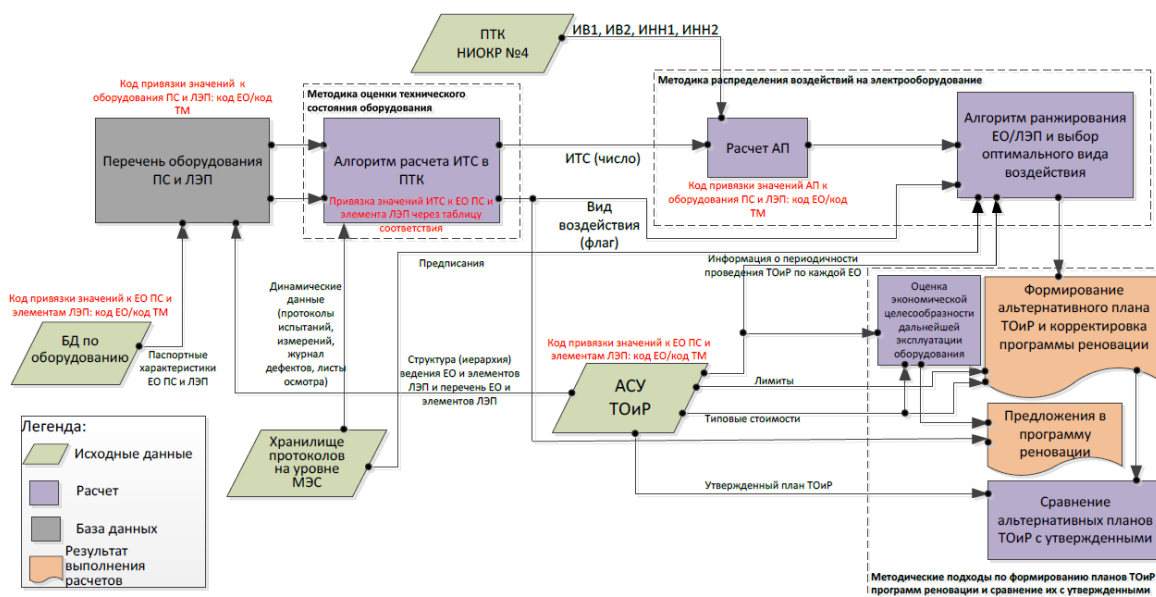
ПТК
НИОКР №4

ИВ1, ИВ2, ИНН1, ИНН2

Код привязки значений к оборудованию ПС и ЛЭП: код ЕО/код ТМ

Методика оценки технического состояния оборудования

Методика распределения воздействий на электрооборудование

Перечень оборудования ПС и ЛЭП

Алгоритм расчета ИТС в ПТК

Привязка значений ИТС к ЕО ПС и элемента ЛЭП через таблицу соответствия

ИТС (число)

Расчет АП

Код привязки значений АП к оборудованию ПС и ЛЭП: код ЕО/код ТМ

Алгоритм ранжирования ЕО/ЛЭП и выбор оптимального вида воздействия

Вид воздействия (флаг)

Предписания

Информация о периодичности проведения ТОиР по каждой ЕО

Код привязки значений к ЕО ПС и элементам ЛЭП: код ЕО/код ТМ

БД по оборудованию

Паспортные характеристики ЕО ПС и ЛЭП

Динамические данные (протоколы испытаний, измерений, журнал дефектов, листы осмотра)

Структура (иерархия) ведения ЕО и элементов ЛЭП и перечень ЕО и элементов ЛЭП

Код привязки значений к ЕО ПС и элементам ЛЭП: код ЕО/код ТМ

АСУ
ТОиР

Оценка экономической целесообразности дальнейшей эксплуатации оборудования

Формирование альтернативного плана ТОиР и корректировка программы реновации

Лимиты

Типовые стоимости

Предложения в программу реновации

Утвержденный план ТОиР

Сравнение альтернативных планов ТОиР с утвержденными

Хранилище протоколов на уровне МЭС

Легенда:
Исходные данные
Расчет
База данных
Результат выполнения расчетов

Методические подходы по формированию планов ТОиР программ реновации и сравнение их с утвержденными